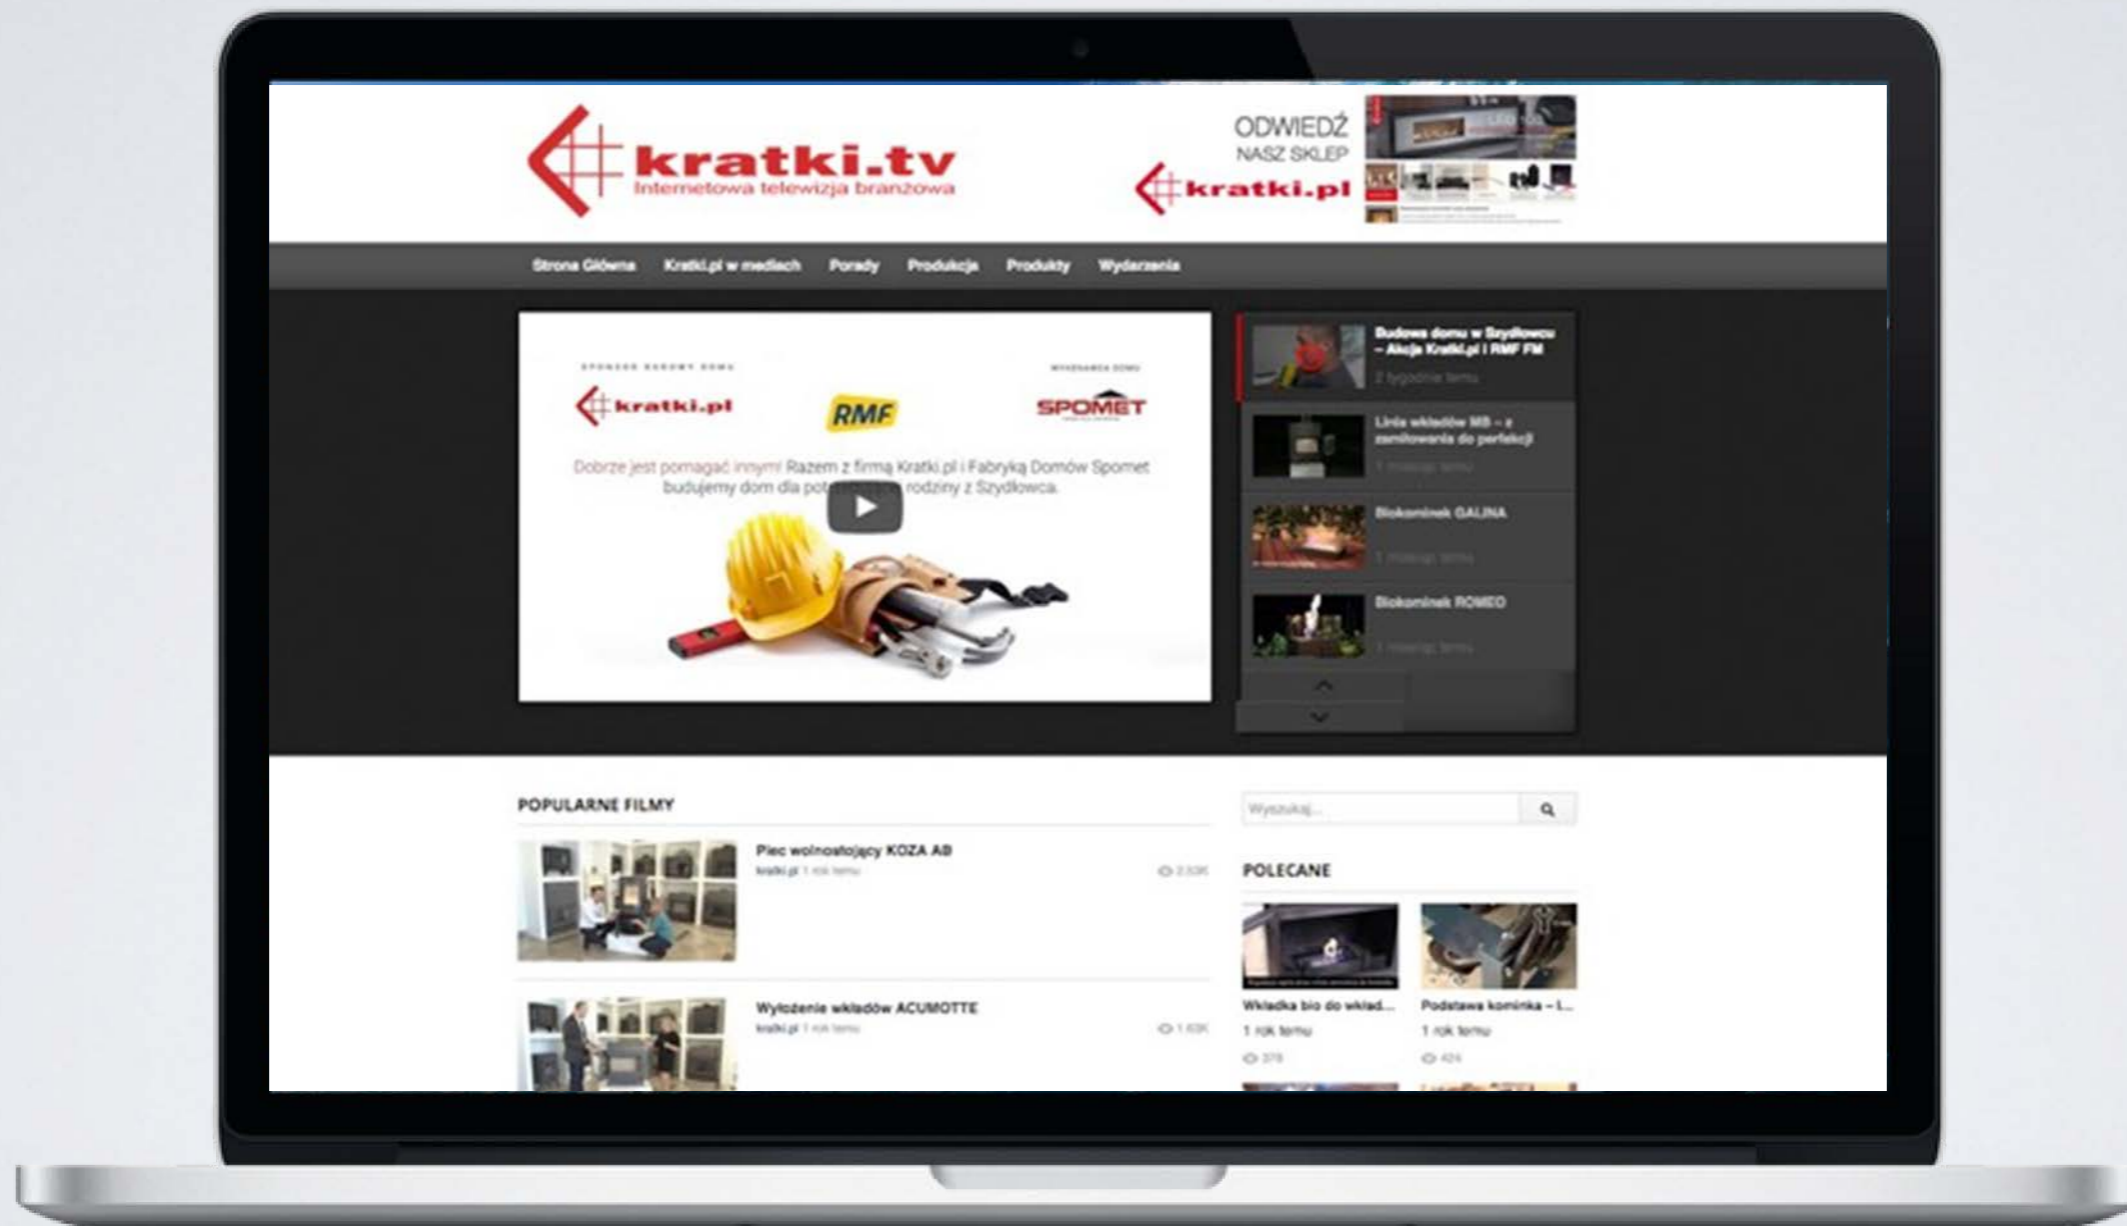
kratki.tv
Internetowa telewizja branżowa

ODWIEDŹ NASZ SKLEP
kratki.pl

Strona Główna Kratki.pl w mediach Porady Produkcja Produkty Wydarzenia

SPONSOR BUDOWY DOMU
kratki.pl
RMF
WYKONAWCA DOMU
SPOMET

Dobrze jest pomagać innym! Razem z firmą Kratki.pl i Fabryką Domów Spomet budujemy dom dla pot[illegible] rodziny z Szydłowca.

Budowa domu w Szydłowcu – Akcja Kratki.pl i RMF FM
2 tygodnie temu

Linia wkładów MB – z zamiłowania do perfekcji
1 miesiąc temu

Biokominek GALINA
1 miesiąc temu

Biokominek ROMEO
1 miesiąc temu

POPULARNE FILMY

Piec wolnostojący KOZA AB
kratki.pl 1 rok temu
2.33K

Wyłożenie wkładów ACUMOTTE
kratki.pl 1 rok temu
1.60K

Wyszukaj...

POLECANE

Wkładka bio do wkład...
1 rok temu
378

Podstawa kominka – l...
1 rok temu
424